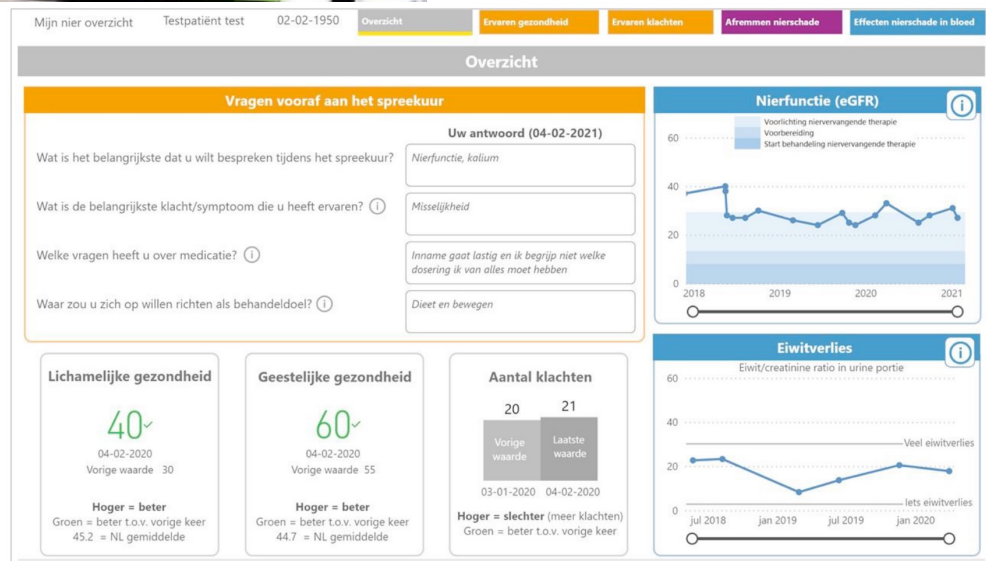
Mijn nier overzicht Testpatiënt test 02-02-1950

Overzicht | Ervaren gezondheid | Ervaren klachten | Afnemmen nierschade | Effecten nierschade in bloed

Overzicht

Vragen vooraf aan het spreekuur

Uw antwoord (04-02-2021)

Wat is het belangrijkste dat u wilt bespreken tijdens het spreekuur? Nierfunctie, kalium

Wat is de belangrijkste klacht/symptoom die u heeft ervaren? Misselijkheid

Welke vragen heeft u over medicatie? Inname gaat lastig en ik begrijp niet welke dosering ik van alles moet hebben

Waar zou u zich op willen richten als behandeldoel? Dieet en bewegen

Nierfunctie (eGFR)

Voorlichting niervervangende therapie
Voorbereiding
Start behandeling niervervangende therapie

60
40
20
0
2018 2019 2020 2021

Eiwitverlies

Eiwit/creatinine ratio in urine portie

60
40
20
0
Veel eiwitverlies
Iets eiwitverlies
jul 2018 jan 2019 jul 2019 jan 2020

Lichamelijke gezondheid

40

04-02-2020
Vorige waarde 30

Hoger = beter
Groen = beter t.o.v. vorige keer
45.2 = NL gemiddelde

Geestelijke gezondheid

60

04-02-2020
Vorige waarde 55

Hoger = beter
Groen = beter t.o.v. vorige keer
44.7 = NL gemiddelde

Aantal klachten

20 21
Vorige waarde | Laatste waarde
03-01-2020 04-02-2020

Hoger = slechter (meer klachten)
Groen = beter t.o.v. vorige keer